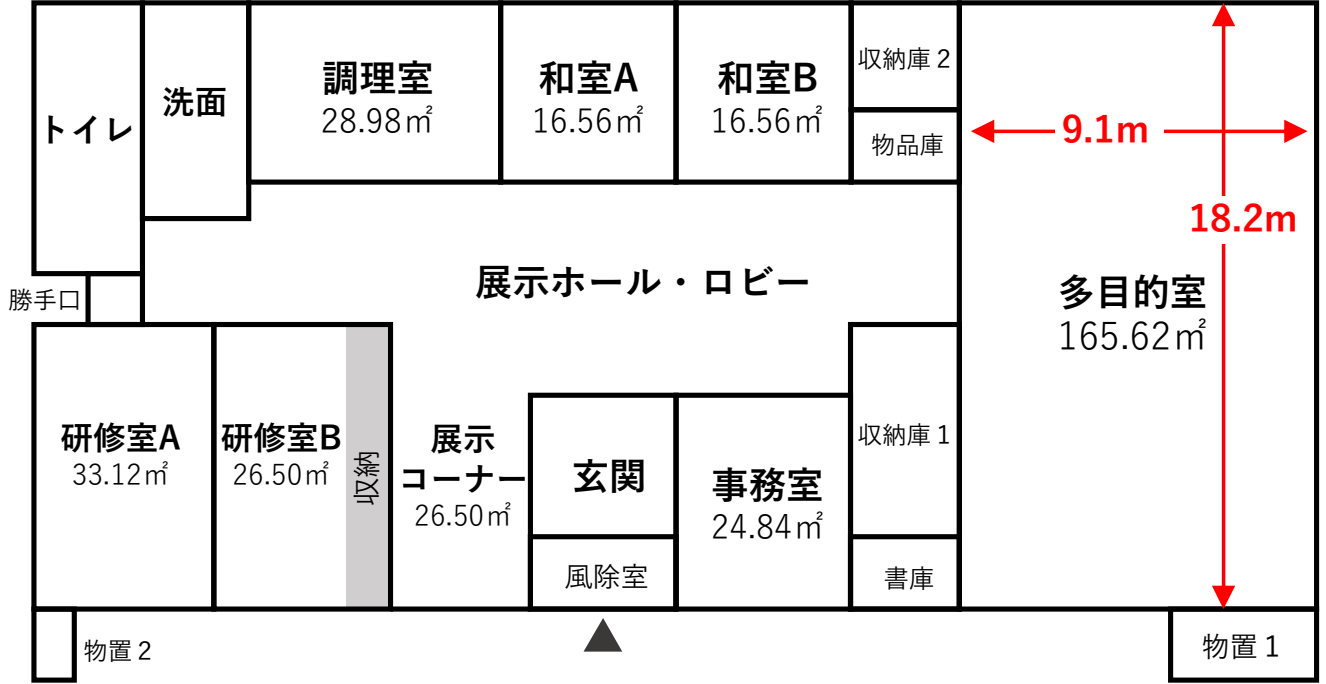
トイレ

洗面

調理室
28.98㎡

和室A
16.56㎡

和室B
16.56㎡

収納庫 2

物品庫

9.1m

18.2m

多目的室
165.62㎡

勝手口

展示ホール・ロビー

研修室A
33.12㎡

研修室B
26.50㎡

収納

展示
コーナー
26.50㎡

玄関

風除室

事務室
24.84㎡

収納庫 1

書庫

物置 2

物置 1